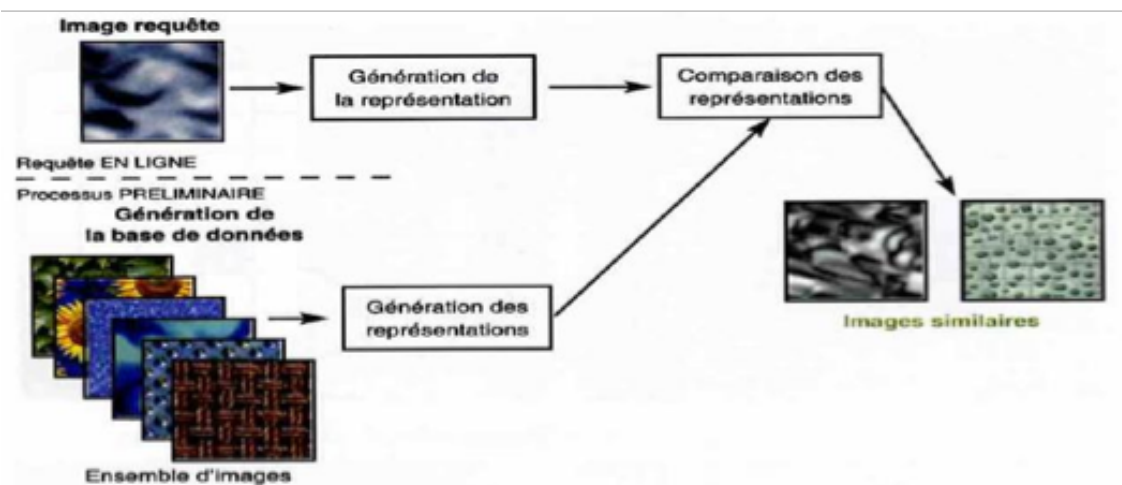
Image requête

Génération de la représentation

Comparaison des représentations

Requête EN LIGNE

Processus PRELIMINAIRE

Génération de la base de données

Génération des représentations

Images similaires

Ensemble d'images